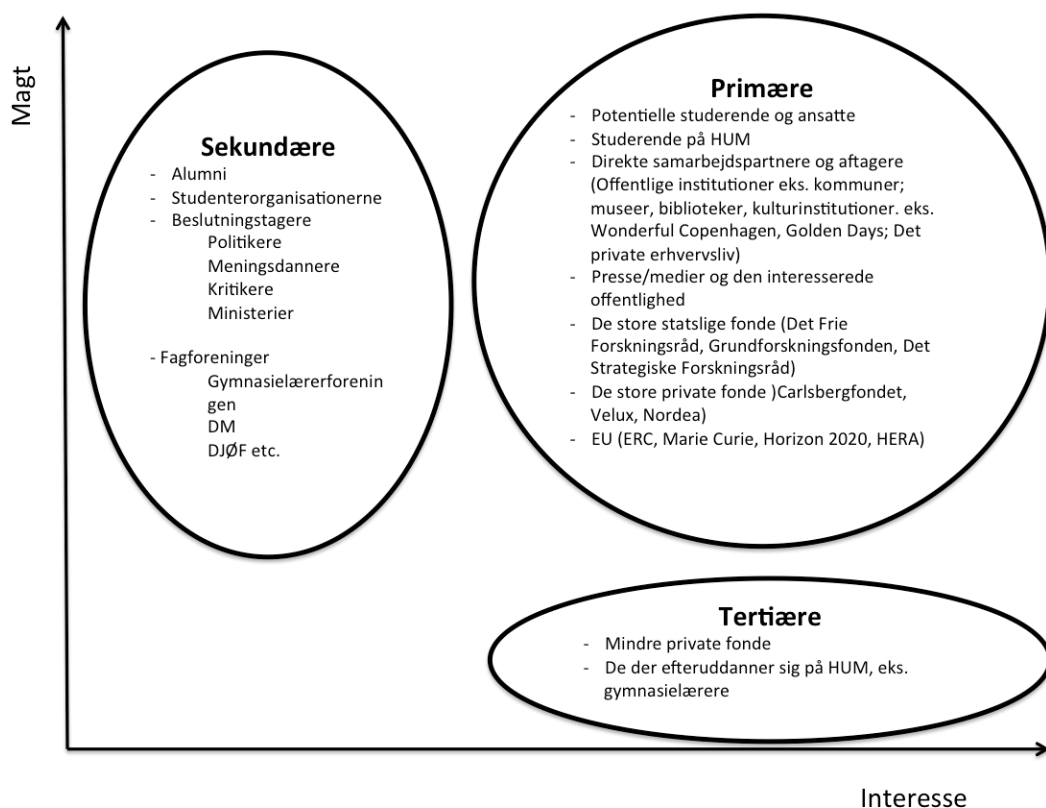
Magt

Sekundære
- Alumni
- Studenterorganisationerne
- Beslutningstagere
Politikere
Meningsdannere
Kritikere
Ministerier

- Fagforeninger
Gymnasielærerforeningen
DM
DJØF etc.

Primære
- Potentielle studerende og ansatte
- Studerende på HUM
- Direkte samarbejdspartnere og aftagere (Offentlige institutioner eks. kommuner; museer, biblioteker, kulturinstitutioner. eks. Wonderful Copenhagen, Golden Days; Det private erhvervsliv)
- Presse/medier og den interesserede offentlighed
- De store statslige fonde (Det Frie Forskningsråd, Grundforskningsfonden, Det Strategiske Forskningsråd)
- De store private fonde )Carlsbergfondet, Velux, Nordea)
- EU (ERC, Marie Curie, Horizon 2020, HERA)

Tertiære
- Mindre private fonde
- De der efteruddanner sig på HUM, eks. gymnasielærere

Interesse